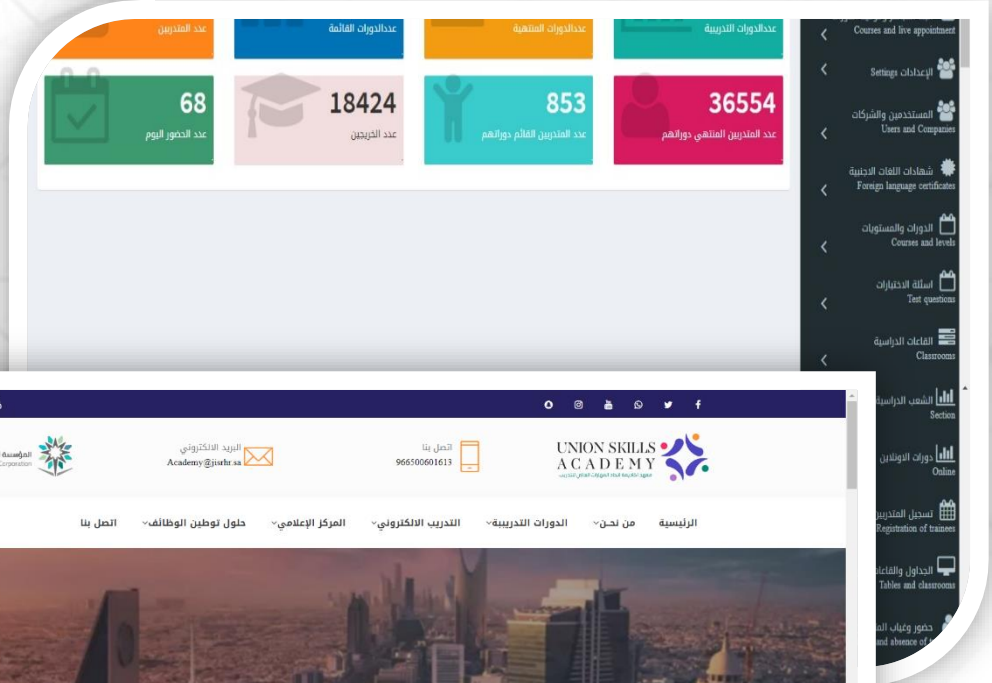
عدد المتدربين
عددالدورات القائمة
عددالدورات المنتهية
عددالدورات التدريبية

68
عدد الحضور اليوم

18424
عدد الخريجين

853
عدد المتدربين القائم دوراتهم

36554
عدد المتدربين المنتهي دوراتهم

Courses and live appointment
الإعدادات Settings
المستخدمين والشركات Users and Companies
شهادات اللغات الاجنبية Foreign language certificates
الدورات والمستويات Courses and levels
اسئلة الاختبارات Test questions
القاعات الدراسية Classrooms
الشعب الدراسية Section
دورات الاونلاين Online
تسجيل المتدربين Registration of trainees
الجداول والقاعات Tables and classrooms
حضور وغياب الم and absence of t

UNION SKILLS ACADEMY
اتصل بنا 966500601613
البريد الالكتروني Academy@jisrhr.sa
المؤسسة Corporation

الرئيسية
من نحن
الدورات التدريبية
التدريب الالكتروني
المركز الإعلامي
حلول توطين الوظائف
اتصل بنا